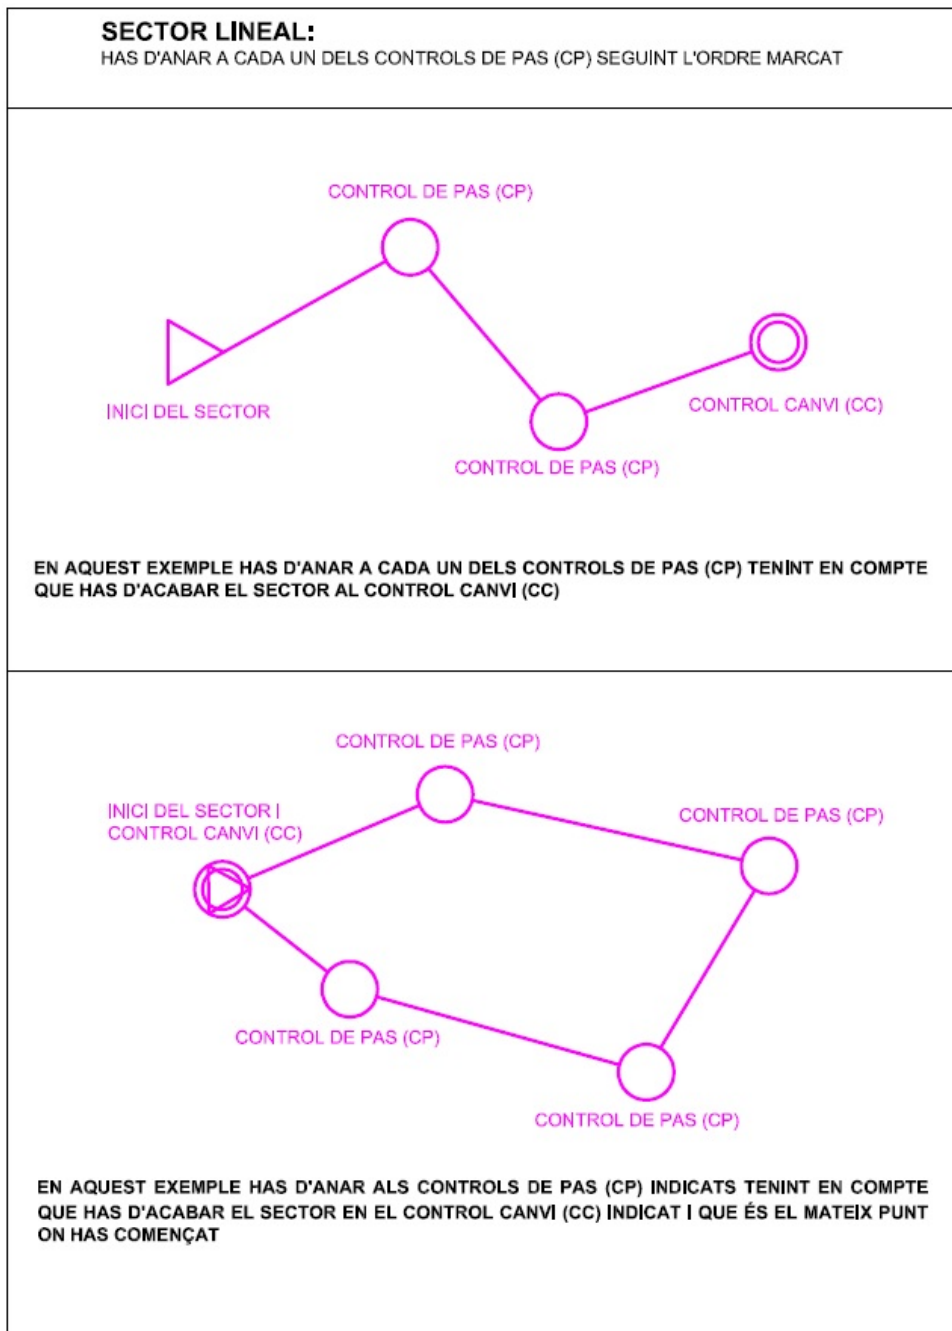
SECTOR LINEAL:
HAS D'ANAR A CADA UN DELS CONTROLS DE PAS (CP) SEGUINT L'ORDRE MARCAT

CONTROL DE PAS (CP)

INICI DEL SECTOR

CONTROL CANVI (CC)

CONTROL DE PAS (CP)

EN AQUEST EXEMPLE HAS D'ANAR A CADA UN DELS CONTROLS DE PAS (CP) TENINT EN COMPTE QUE HAS D'ACABAR EL SECTOR AL CONTROL CANVI (CC)

CONTROL DE PAS (CP)

INICI DEL SECTOR I CONTROL CANVI (CC)

CONTROL DE PAS (CP)

CONTROL DE PAS (CP)

CONTROL DE PAS (CP)

EN AQUEST EXEMPLE HAS D'ANAR ALS CONTROLS DE PAS (CP) INDICATS TENINT EN COMPTE QUE HAS D'ACABAR EL SECTOR EN EL CONTROL CANVI (CC) INDICAT I QUE ÉS EL MATEIX PUNT ON HAS COMENÇAT